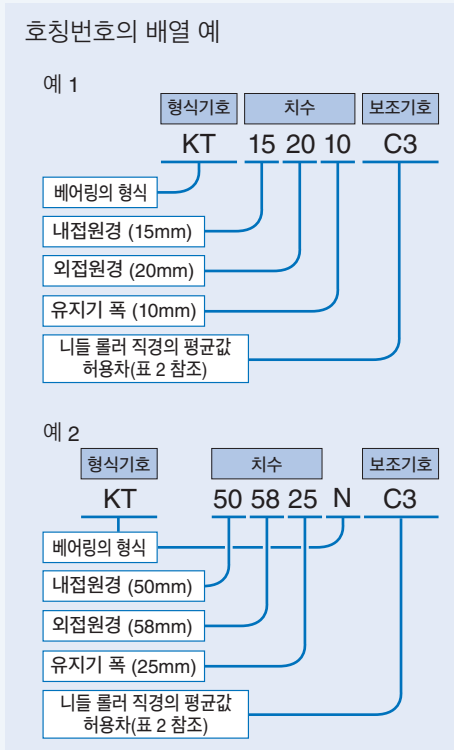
호칭번호의 배열 예

예 1

형식기호

치수

보조기호

KT 15 20 10 C3

베어링의 형식

내접원경 (15mm)

외접원경 (20mm)

유지기 폭 (10mm)

니들 롤러 직경의 평균값 허용차(표 2 참조)

예 2

형식기호

치수

보조기호

KT 50 58 25 N C3

베어링의 형식

내접원경 (50mm)

외접원경 (58mm)

유지기 폭 (25mm)

니들 롤러 직경의 평균값 허용차(표 2 참조)